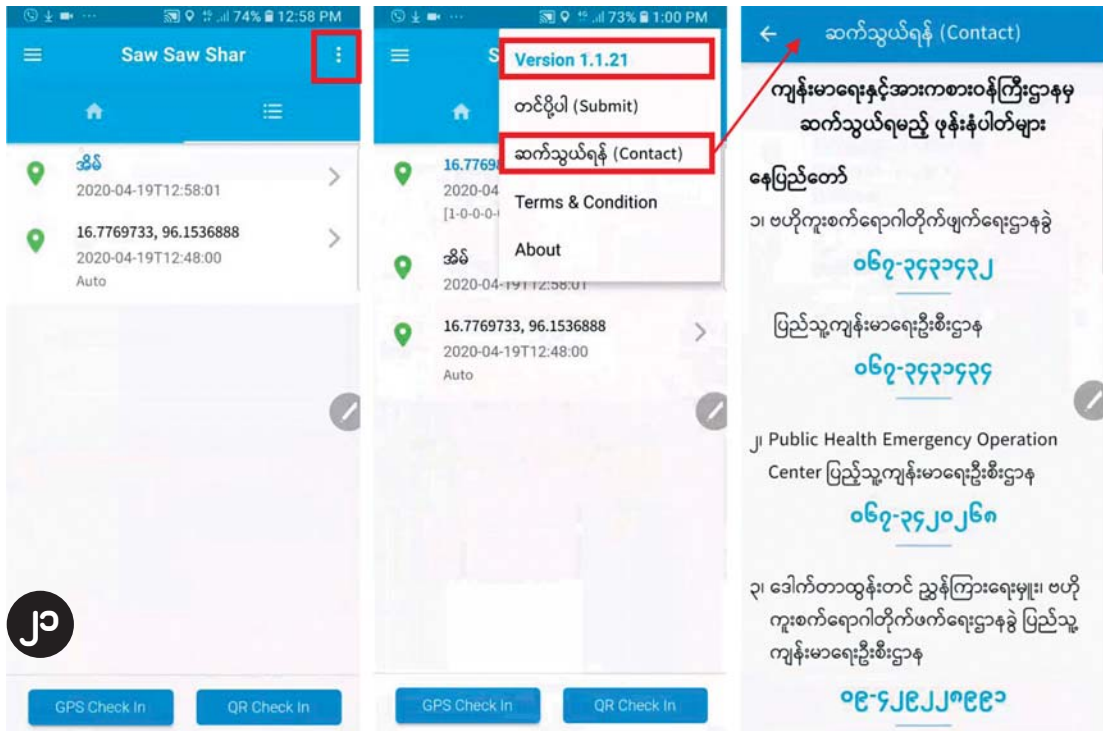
74% 12:58 PM

Saw Saw Shar

အိမ်
2020-04-19T12:58:01

16.7769733, 96.1536888
2020-04-19T12:48:00
Auto

၂၁

GPS Check In
QR Check In

73% 1:00 PM

Version 1.1.21
တင်ပို့ပါ (Submit)
ဆက်သွယ်ရန် (Contact)
Terms & Condition
About

16.7769
2020-04
[1-0-0-0

အိမ်
2020-04-19T12:58:01

16.7769733, 96.1536888
2020-04-19T12:48:00
Auto

GPS Check In
QR Check In

ဆက်သွယ်ရန် (Contact)

ကျန်းမာရေးနှင့်အားကစားဝန်ကြီးဌာနမှ ဆက်သွယ်ရမည့် ဖုန်းနံပါတ်များ

နေပြည်တော်

၁။ ဗဟိုကူးစက်ရောဂါတိုက်ဖျက်ရေးဌာနခွဲ
၀၆၇-၃၄၃၁၄၃၂

ပြည်သူ့ကျန်းမာရေးဦးစီးဌာန
၀၆၇-၃၄၃၁၄၃၄

၂။ Public Health Emergency Operation Center ပြည်သူ့ကျန်းမာရေးဦးစီးဌာန
၀၆၇-၃၄၂၀၂၆၈

၃။ ဒေါက်တာထွန်းတင် ညွှန်ကြားရေးမှူး၊ ဗဟိုကူးစက်ရောဂါတိုက်ဖျက်ရေးဌာနခွဲ ပြည်သူ့ကျန်းမာရေးဦးစီးဌာန
၀၉-၄၂၆၂၂၇၈၉၁